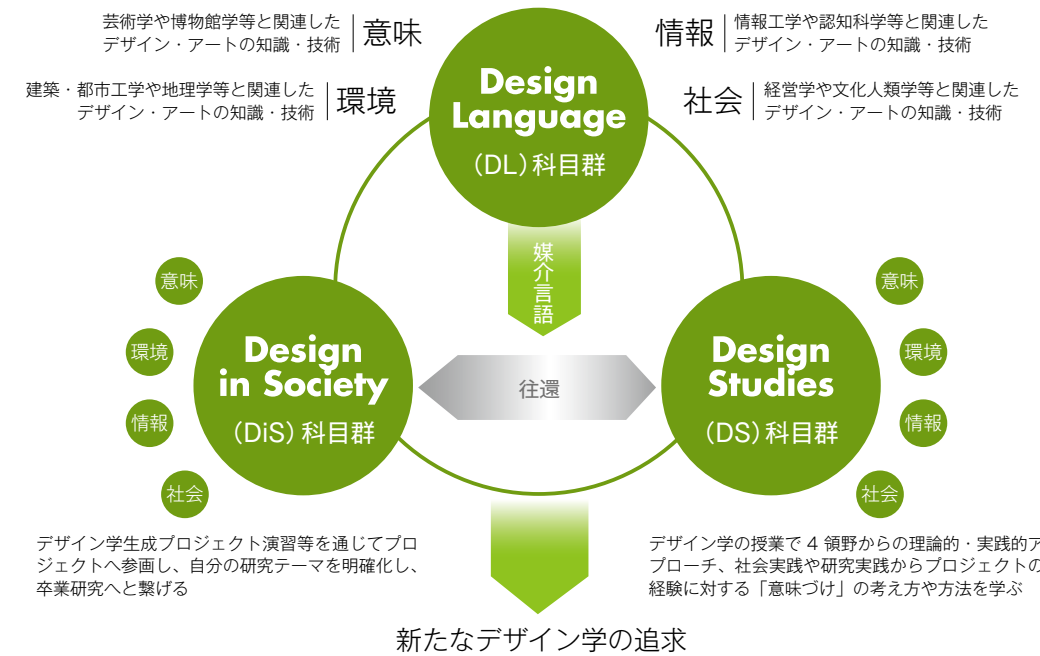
芸術学や博物館学等と関連したデザイン・アートの知識・技術

意味

情報

情報工学や認知科学等と関連したデザイン・アートの知識・技術

建築・都市工学や地理学等と関連したデザイン・アートの知識・技術

環境

Design Language
（DL）科目群

社会

経営学や文化人類学等と関連したデザイン・アートの知識・技術

媒介言語

意味

環境

情報

社会

Design in Society
（DiS）科目群

往還

Design Studies
（DS）科目群

意味

環境

情報

社会

デザイン学生成プロジェクト演習等を通じてプロジェクトへ参画し、自分の研究テーマを明確化し、卒業研究へと繋げる

デザイン学の授業で 4 領野からの理論的・実践的アプローチ、社会実践や研究実践からプロジェクトの経験に対する「意味づけ」の考え方や方法を学ぶ

新たなデザイン学の追求